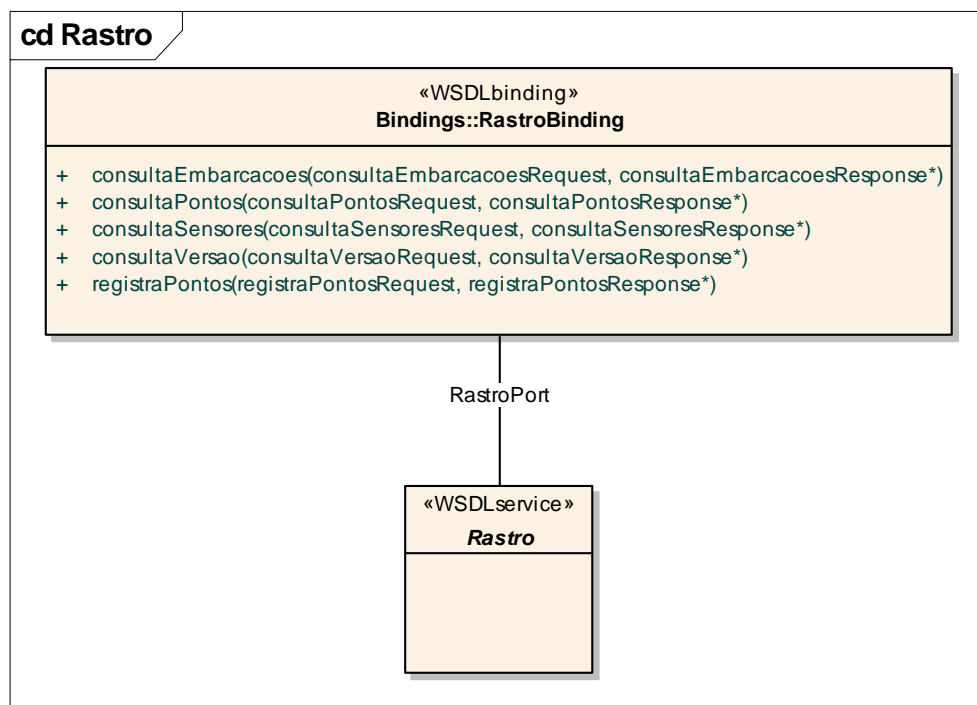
cd Rastro

«WSDLbinding»
Bindings::RastroBinding

+ consultaEmbarcacoes(consultaEmbarcacoesRequest, consultaEmbarcacoesResponse*)
+ consultaPontos(consultaPontosRequest, consultaPontosResponse*)
+ consultaSensores(consultaSensoresRequest, consultaSensoresResponse*)
+ consultaVersao(consultaVersaoRequest, consultaVersaoResponse*)
+ registraPontos(registraPontosRequest, registraPontosResponse*)

RastroPort

«WSDLservice»
Rastro